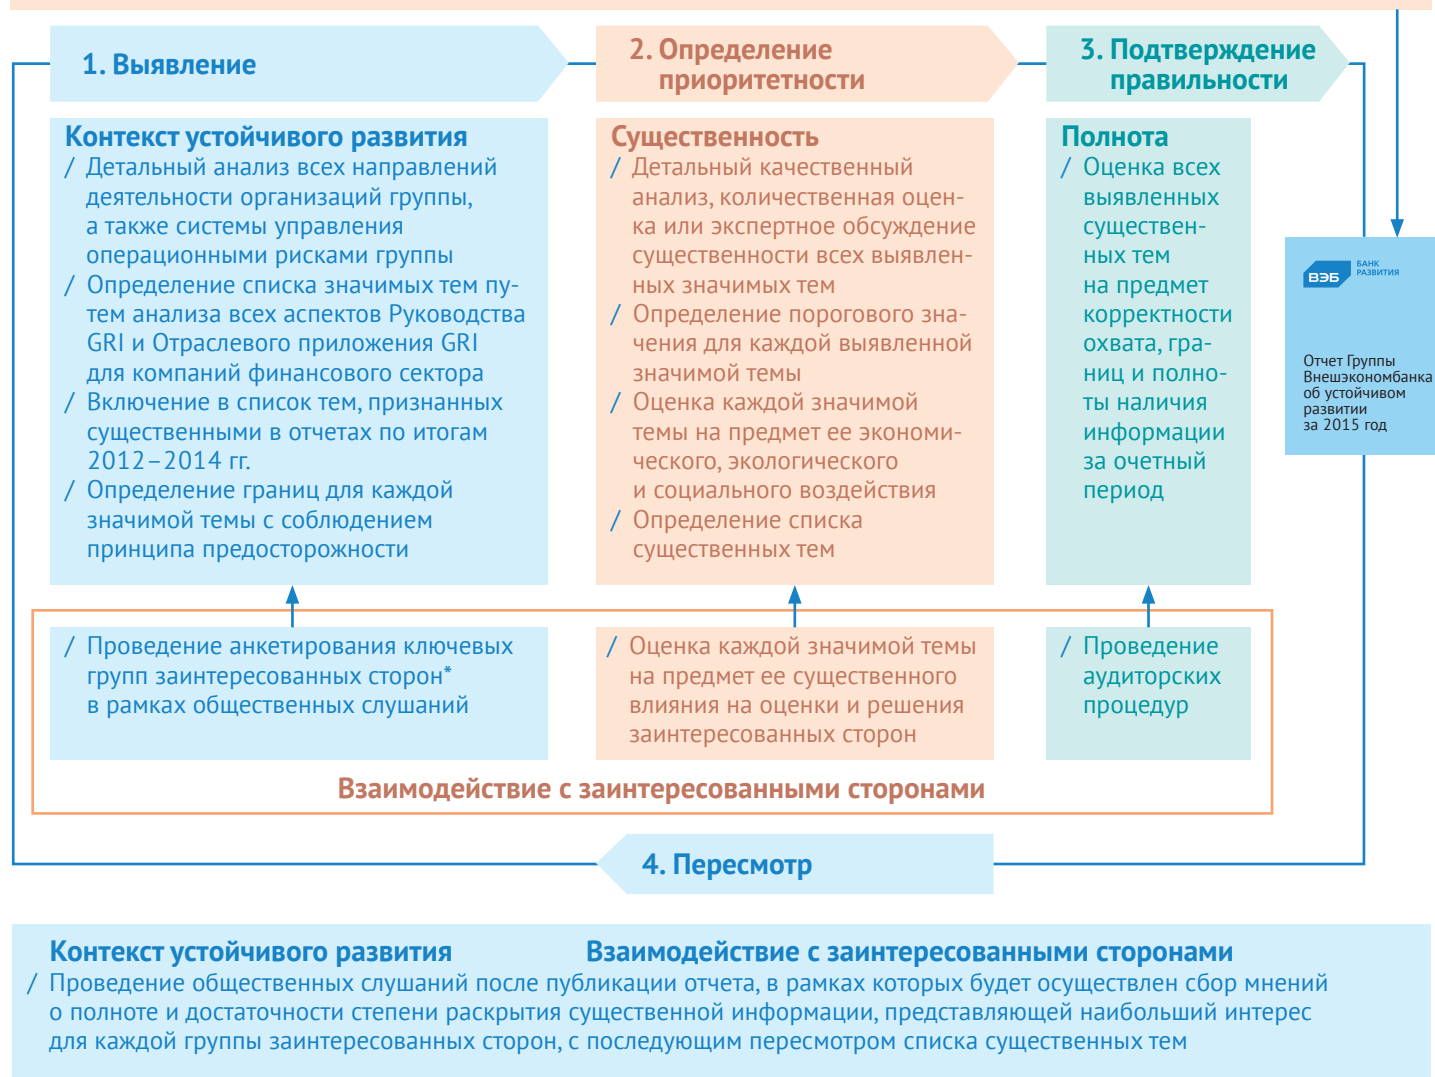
1. Выявление

2. Определение приоритетности

3. Подтверждение правильности

Контекст устойчивого развития
/ Детальный анализ всех направлений деятельности организаций группы, а также системы управления операционными рисками группы
/ Определение списка значимых тем путем анализа всех аспектов Руководства GRI и Отраслевого приложения GRI для компаний финансового сектора
/ Включение в список тем, признанных существенными в отчетах по итогам 2012–2014 гг.
/ Определение границ для каждой значимой темы с соблюдением принципа предосторожности

Существенность
/ Детальный качественный анализ, количественная оценка или экспертное обсуждение существенности всех выявленных значимых тем
/ Определение порогового значения для каждой выявленной значимой темы
/ Оценка каждой значимой темы на предмет ее экономического, экологического и социального воздействия
/ Определение списка существенных тем

Полнота
/ Оценка всех выявленных существенных тем на предмет корректности охвата, границ и полноты наличия информации за очетный период

ВЭБ БАНК РАЗВИТИЯ

Отчет Группы Внешэкономбанка об устойчивом развитии за 2015 год

/ Проведение анкетирования ключевых групп заинтересованных сторон* в рамках общественных слушаний

/ Оценка каждой значимой темы на предмет ее существенного влияния на оценки и решения заинтересованных сторон

/ Проведение аудиторских процедур

Взаимодействие с заинтересованными сторонами

4. Пересмотр

Контекст устойчивого развития Взаимодействие с заинтересованными сторонами
/ Проведение общественных слушаний после публикации отчета, в рамках которых будет осуществлен сбор мнений о полноте и достаточности степени раскрытия существенной информации, представляющей наибольший интерес для каждой группы заинтересованных сторон, с последующим пересмотром списка существенных тем